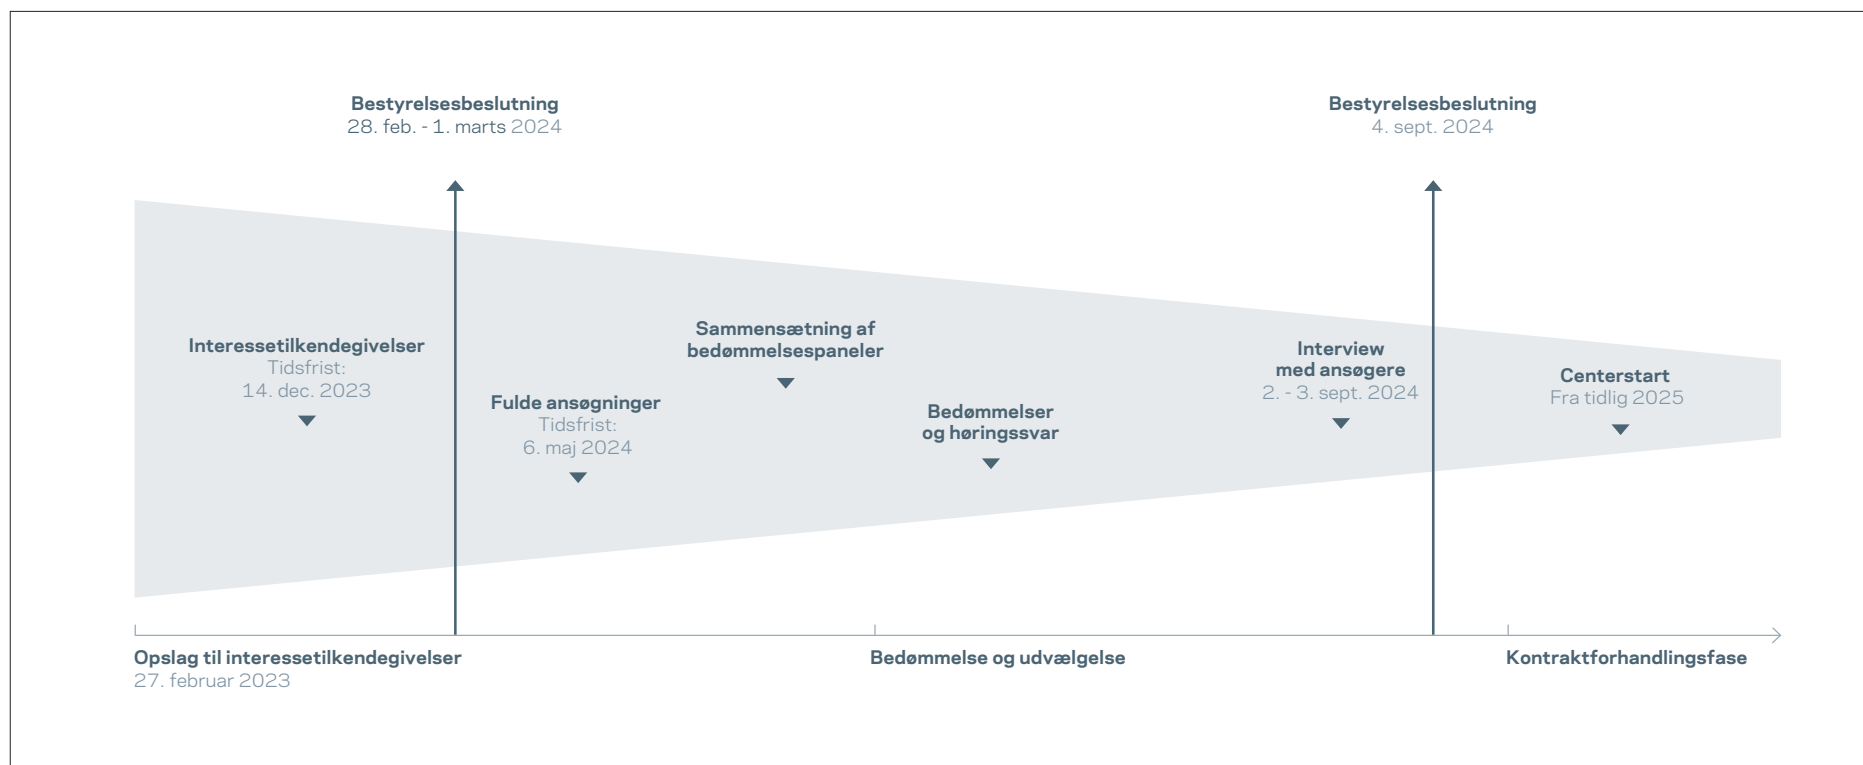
Bestyrelsesbeslutning
28. feb. - 1. marts 2024

Bestyrelsesbeslutning
4. sept. 2024

Interessetilkendegivelser
Tidsfrist:
14. dec. 2023

Fulde ansøgninger
Tidsfrist:
6. maj 2024

Sammensætning af bedømmelsespaneler

Bedømmelser og høringssvar

Interview med ansøgere
2. - 3. sept. 2024

Centerstart
Fra tidlig 2025

Opslag til interessetilkendegivelser
27. februar 2023

Bedømmelse og udvælgelse

Kontraktforhandlingsfase